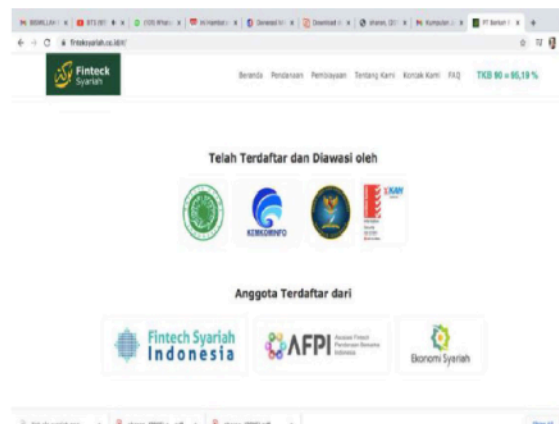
fintecksyariah.co.id

Finteck Syariah

Beranda Pendanaan Pembiayaan Tentang Kami Kontak Kami FAQ TKB 90 = 95,19 %

Telah Terdaftar dan Diawasi oleh

KEMKOMINFO

KAN

Anggota Terdaftar dari

Fintech Syariah Indonesia

AFPI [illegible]

Ekonomi Syariah